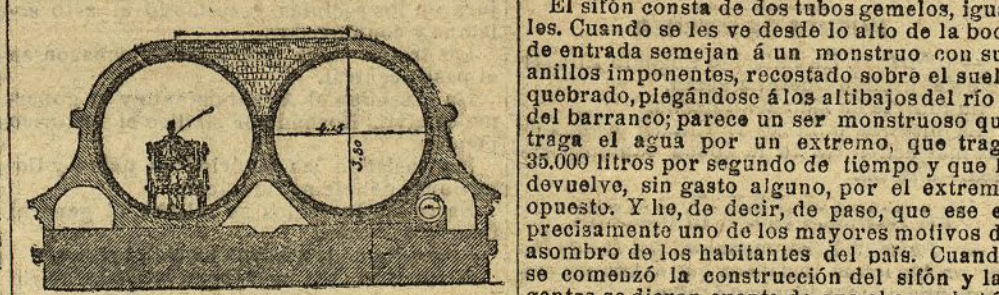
4.15

3.50

El sifón consta de dos tubos gemelos, igua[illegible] les. Cuando se les ve desde lo alto de la boc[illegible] de entrada semejan á un monstruo con su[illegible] anillos imponentes, recostado sobre el suel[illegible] quebrado, plegándose á los altibajos del río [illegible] del barranco; parece un ser monstruoso qu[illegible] traga el agua por un extremo, que trag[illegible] 35.000 litros por segundo de tiempo y que l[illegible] devuelve, sin gasto alguno, por el extrem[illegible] opuesto. Y he, de decir, de paso, que ese e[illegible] precisamente uno de los mayores motivos d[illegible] asombro de los habitantes del país. Cuand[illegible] se comenzó la construcción del sifón y la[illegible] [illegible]